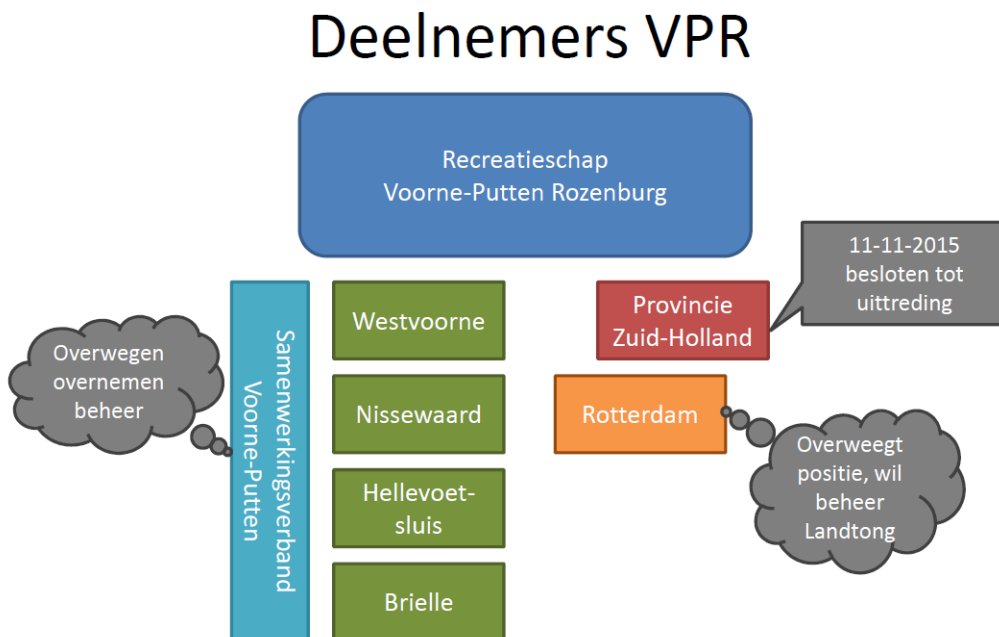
Deelnemers VPR

Recreatieschap Voorne-Putten Rozenburg

Overwegen overnemen beheer

Samenwerkingsverband Voorne-Putten

Westvoorne

Nissewaard

Hellevoetsluis

Brielle

11-11-2015 besloten tot uittreding

Provincie Zuid-Holland

Rotterdam

Overweegt positie, wil beheer Landtong